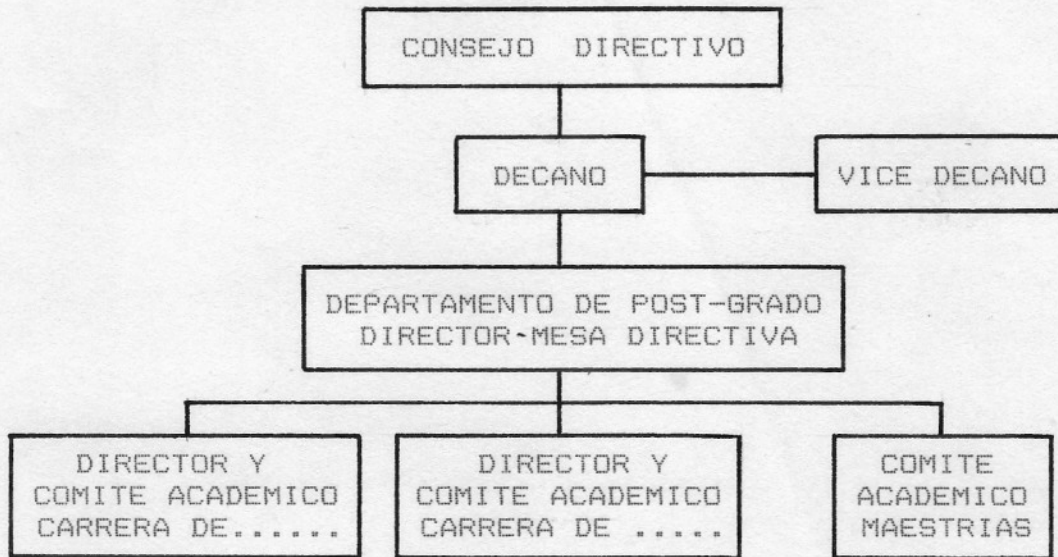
CONSEJO DIRECTIVO

DECANO

VICE DECANO

DEPARTAMENTO DE POST-GRADO
DIRECTOR-MESA DIRECTIVA

DIRECTOR Y
COMITE ACADEMICO
CARRERA DE......

DIRECTOR Y
COMITE ACADEMICO
CARRERA DE .....

COMITE
ACADEMICO
MAESTRIAS